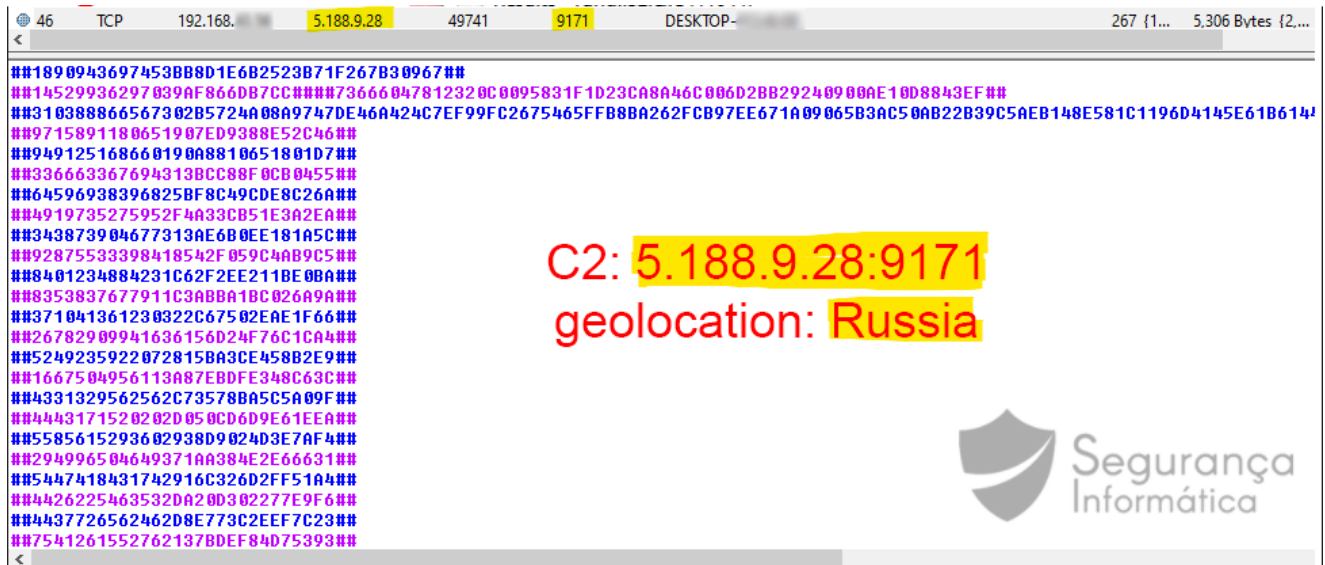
46 TCP 192.168.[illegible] 5.188.9.28 49741 9171 DESKTOP-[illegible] 267 {1... 5,306 Bytes {2,...

##1890943697453BB8D1E6B2523B71F267B30967##
##1452993629703 9AF866DB7CC####7366604781232 0C0095831F1D23CA8A46C006D2BB29240900AE10D8843EF##
##3103888665673 02B5724A08A9747DE46A424C7EF99FC2675465FFB8BA262FCB97EE671A09065B3AC50AB22B39C5AEB148E581C1196D4145E61B614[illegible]
##971589118065190 7ED9388E52C46##
##94912516866019 0A8810651801D7##
##336663367694313BCC88F0CB0455##
##64596938396825BF8C49CDE8C26A##
##4919735275952F4A33CB51E3A2EA##
##343873904677313AE6B0EE181A5C##
##928755333984185 42F059C4AB9C5##
##8401234884231C62F2EE211BE0BA##
##8353837677911C3ABBA1BC026A9A##
##37104136123 0322C67502EAE1F66##
##26782909941636156D24F76C1CA4##
##5249235922072815BA3CE458B2E9##
##166750495611 3A87EBDFE348C63C##
##4331329562562C73578BA5C5A09F##
##44431715202 02D050CD6D9E61EEA##
##5585615293602938D9024D3E7AF4##
##294996504649371AA384E2E66631##
##5447418431742916C326D2FF51A4##
##4426225463532DA20D302277E9F6##
##4437726562462D8E773C2EEF7C23##
##7541261552762137BDEF84D75393##

C2: 5.188.9.28:9171
geolocation: Russia

Segurança
Informática